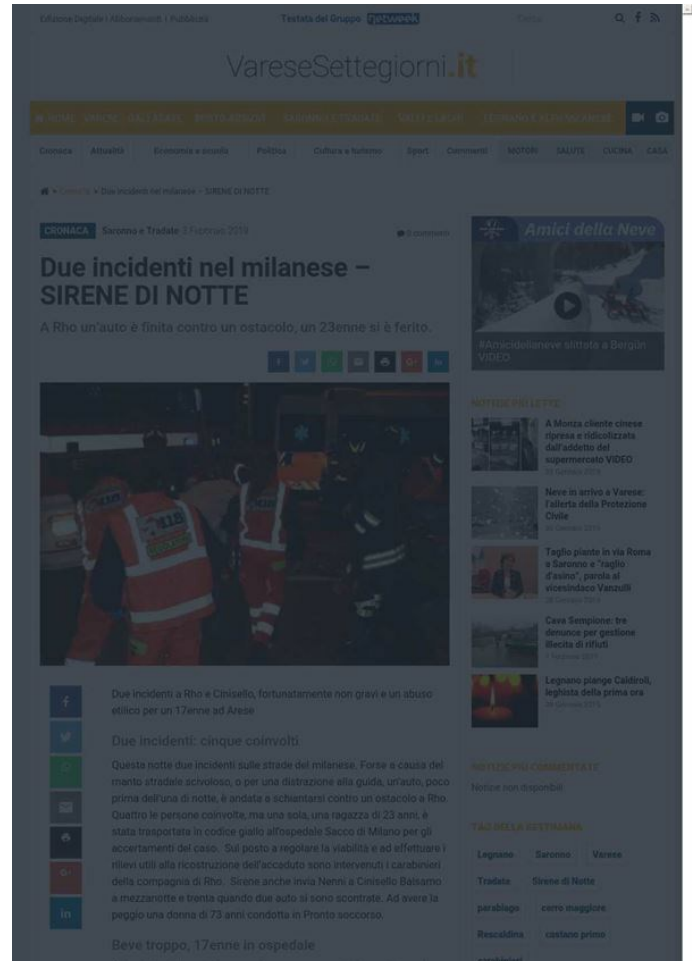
Edizione Digitale | Abbonamenti | Pubblicità Testata del Gruppo netweek Cerca

VareseSettegiorni.it

ALBUMS VARESE GALLERIES SPORTMANIA SARONNO E TRADATE VALLI E LAGHI CERCASI CASA VACANZE

Cronaca Attualità Economia e lavoro Politica Cultura e turismo Sport Commenti MOTORI SALUTE CUCINA CASA

Cronaca > Due incidenti nel milanese – SIRENE DI NOTTE

CRONACA Saronno e Tradate 3 Febbraio 2019 0 commenti

Due incidenti nel milanese – SIRENE DI NOTTE

A Rho un'auto è finita contro un ostacolo, un 23enne si è ferito.

Due incidenti a Rho e Cinisello, fortunatamente non gravi e un abuso etilico per un 17enne ad Arese

Due incidenti: cinque coinvolti

Questa notte due incidenti sulle strade del milanese. Forse a causa del manto stradale scivoloso, o per una distrazione alla guida, un'auto, poco prima dell'una di notte, è andata a schiantarsi contro un ostacolo a Rho. Quattro le persone coinvolte, ma una sola, una ragazza di 23 anni, è stata trasportata in codice giallo all'ospedale Sacco di Milano per gli accertamenti del caso. Sul posto a regolare la viabilità e ad effettuare i rilievi utili alla ricostruzione dell'accaduto sono intervenuti i carabinieri della compagnia di Rho. Sirene anche invia Nenni a Cinisello Balsamo a mezzanotte e trenta quando due auto si sono scontrate. Ad avere la peggio una donna di 73 anni condotta in Pronto soccorso.

Beve troppo, 17enne in ospedale

Amici della Neve

#Amicidellaneve slittata a Bergün VIDEO

NOTIZIE PIÙ LETTE

A Monza cliente cinese ripresa e ridicolizzata dall'addetto del supermercato VIDEO

Neve in arrivo a Varese: l'allerta della Protezione Civile

Taglio piante in via Roma a Saronno e "raglio d'asino", parola al vicesindaco Vanzulli

Cava Sempione: tre denunce per gestione illecita di rifiuti

Legnano piange Caldiroli, leghista della prima ora

NOTIZIE PIÙ COMMENTATE

Notizie non disponibili

TAG DELLA SETTIMANA

Legnano Saronno Varese Tradate Sirene di Notte parabiago cerro maggiore Rescaldina castano primo